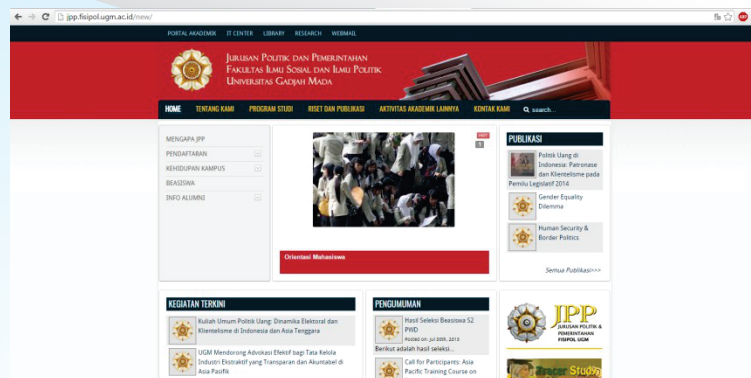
jpp.fisipol.ugm.ac.id/new/

PORTAL AKADEMIK IT CENTER LIBRARY RESEARCH WEBMAIL

Jurusan Politik dan Pemerintahan
Fakultas Ilmu Sosial dan Ilmu Politik
Universitas Gadjah Mada

HOME TENTANG KAMI PROGRAM STUDI RISET DAN PUBLIKASI AKTIVITAS AKADEMIK LAINNYA KONTAK KAMI search...

MENGAPA JPP
PENDAFTARAN
KEHIDUPAN KAMPUS
BEASISWA
INFO ALUMNI

Orientasi Mahasiswa

PUBLIKASI
Politik Uang di Indonesia: Patronase dan Klientelisme pada Pemilu Legislatif 2014
Gender Equality Dilemma
Human Security & Border Politics
Semua Publikasi>>>

KEGIATAN TERKINI
Kuliah Umum Politik Uang: Dinamika Elektoral dan Klientelisme di Indonesia dan Asia Tenggara
UGM Mendorong Advokasi Efektif bagi Tata Kelola Industri Ekstraktif yang Transparan dan Akuntabel di Asia Pasifik

PENGUMUMAN
Hasil Seleksi Beasiswa S2 PWD
Posted on: Jul 30th, 2013
Berikut adalah hasil seleksi...
Call for Participants: Asia Pacific Training Course on

JPP
JURUSAN POLITIK & PEMERINTAHAN FISIPOL UGM

Tracer Study